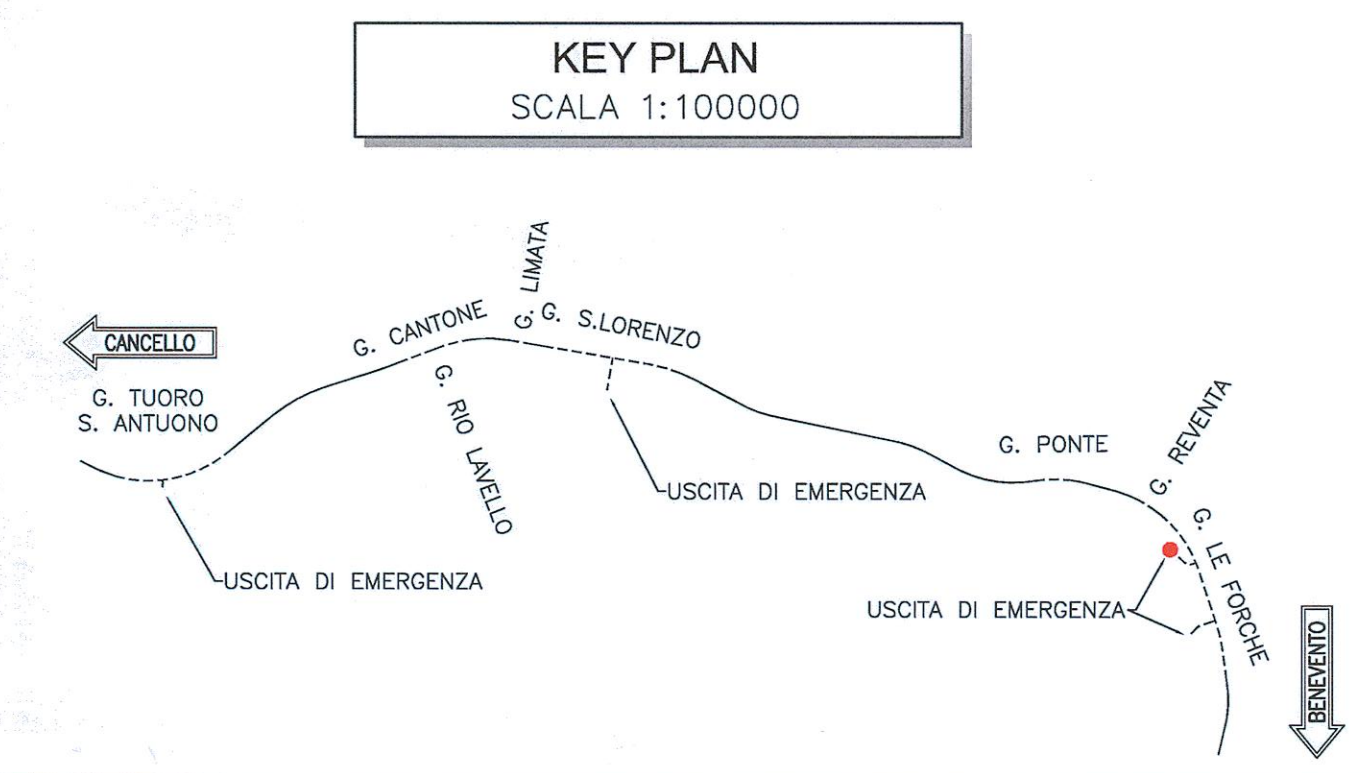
KEY PLAN
SCALA 1:100000

CANCELLO

G. TUORO
S. ANTUONO

G. CANTONE

G. LIMATA

G. S.LORENZO

G. RIO LAVELLO

USCITA DI EMERGENZA

USCITA DI EMERGENZA

G. PONTE

G. REVENTA

G. LE FORCHE

USCITA DI EMERGENZA

BENEVENTO